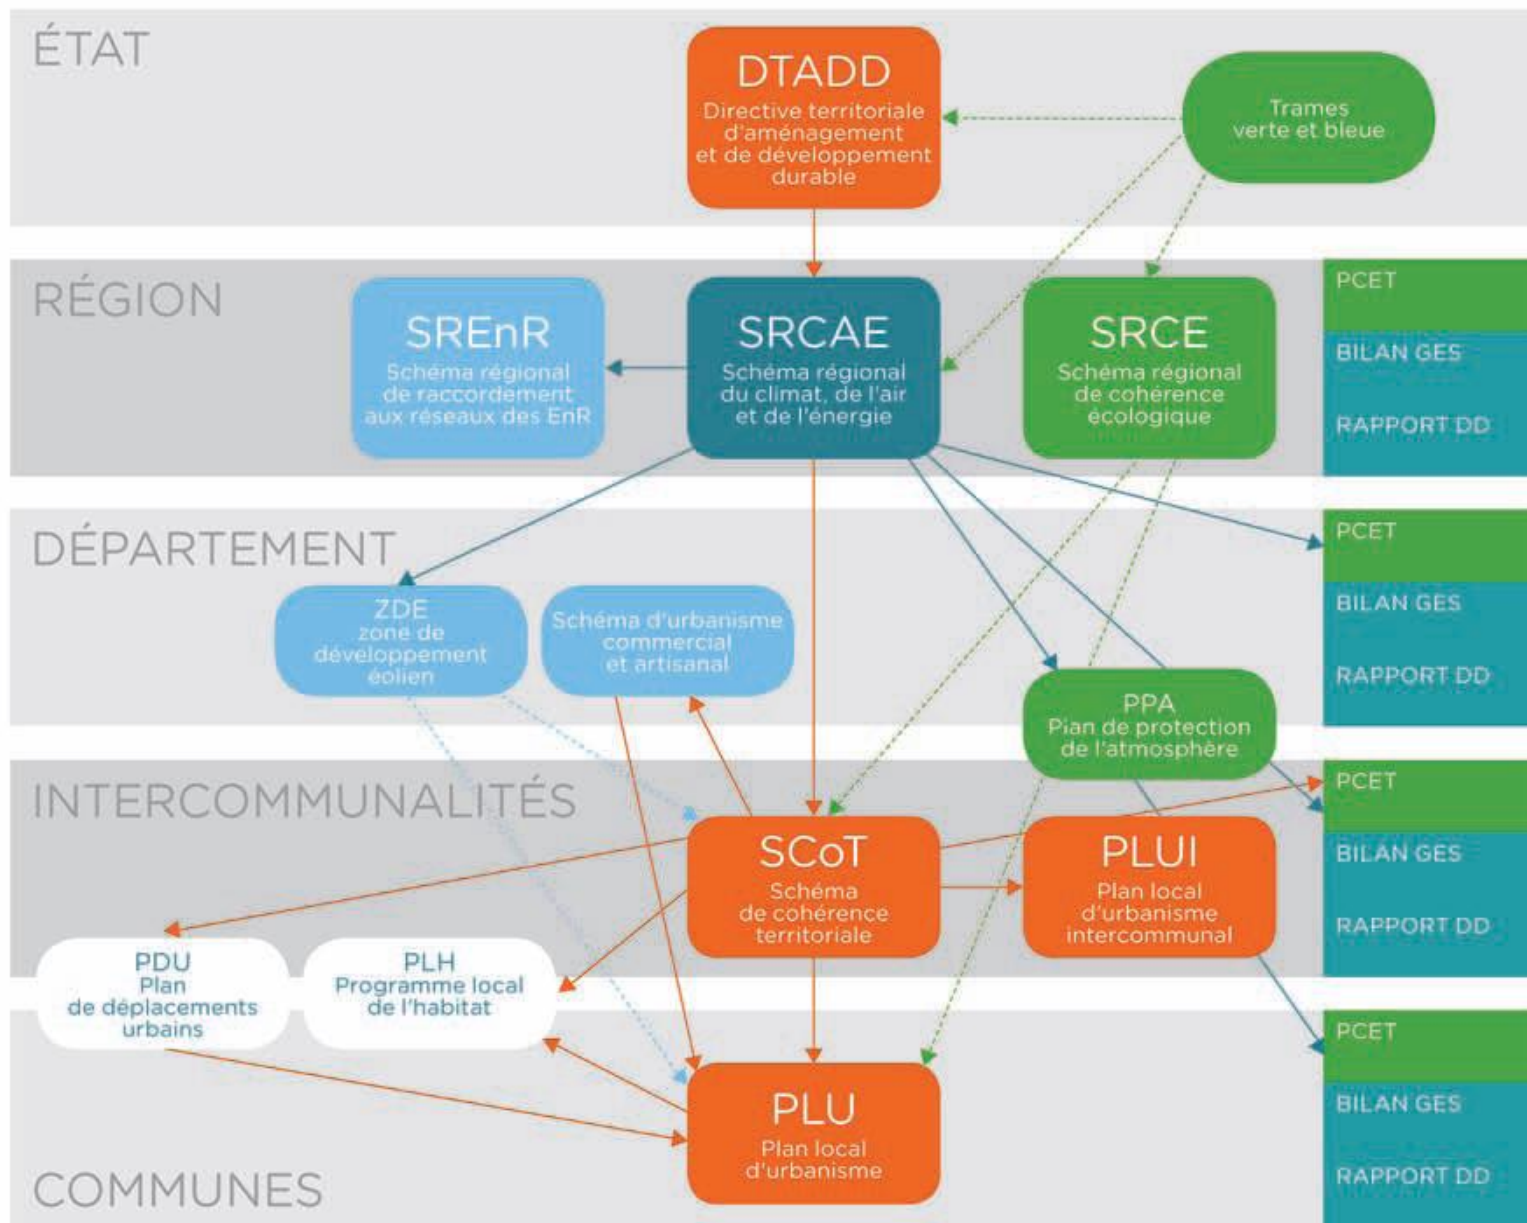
ÉTAT

DTADD
Directive territoriale d'aménagement et de développement durable

Trames verte et bleue

RÉGION

SREnR
Schéma régional de raccordement aux réseaux des EnR

SRCAE
Schéma régional du climat, de l'air et de l'énergie

SRCE
Schéma régional de cohérence écologique

PCET
BILAN GES
RAPPORT DD

DÉPARTEMENT

ZDE
zone de développement éolien

Schéma d'urbanisme commercial et artisanal

PCET
BILAN GES
RAPPORT DD

PPA
Plan de protection de l'atmosphère

INTERCOMMUNALITÉS

SCoT
Schéma de cohérence territoriale

PLUI
Plan local d'urbanisme intercommunal

PCET
BILAN GES
RAPPORT DD

PDU
Plan de déplacements urbains

PLH
Programme local de l'habitat

PLU
Plan local d'urbanisme

PCET
BILAN GES
RAPPORT DD

COMMUNES